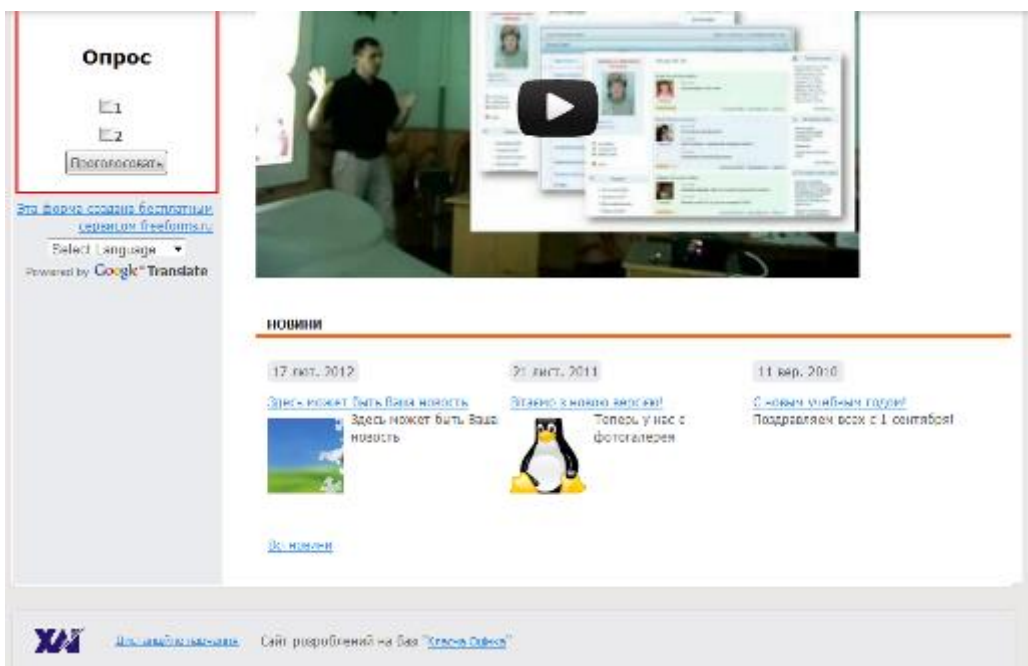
Опрос

1

2

Проголосовать

Эта форма создана бесплатным сервисом freeforms.ru

Select Language

Powered by Google Translate

НОВИНИ

17 лют. 2012

Здесь может быть Ваша новость

Здесь может быть Ваша новость

21 лист. 2011

Вітаємо з новою версією!

Теперь у нас с фотогалерея

11 вер. 2010

С новым учебным годом!

Поздравляем всех с 1 сентября!

Усі новини

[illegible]

Сайт розроблений на базі "Класна Оцінка"